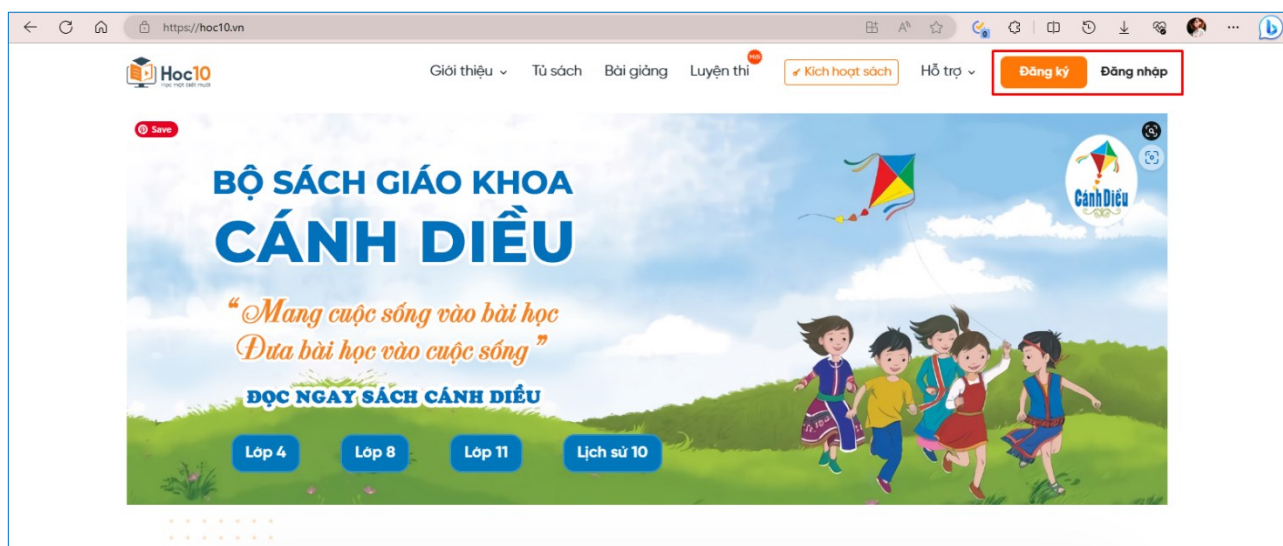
https://hoc10.vn

Hoc10
Học mọi lúc mọi nơi

Giới thiệu
Tủ sách
Bài giảng
Luyện thi
Mới
Kích hoạt sách
Hỗ trợ
Đăng ký
Đăng nhập

Save

BỘ SÁCH GIÁO KHOA
CÁNH DIỀU

“Mang cuộc sống vào bài học
Đưa bài học vào cuộc sống”

ĐỌC NGAY SÁCH CÁNH DIỀU

Lớp 4
Lớp 8
Lớp 11
Lịch sử 10

Cánh Diều